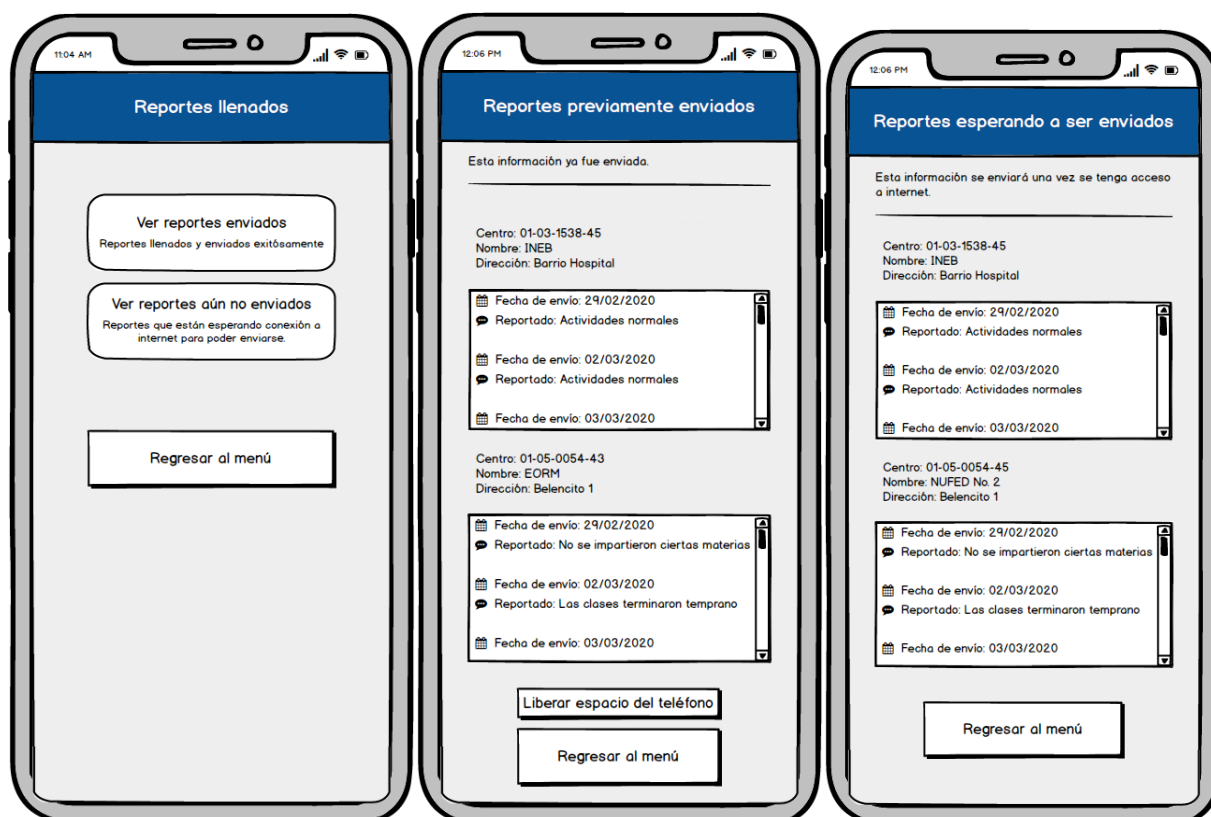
11:04 AM

Reportes llenados

Ver reportes enviados
Reportes llenados y enviados exitósamente

Ver reportes aún no enviados
Reportes que están esperando conexión a internet para poder enviarse.

Regresar al menú

12:06 PM

Reportes previamente enviados

Esta información ya fue enviada.

Centro: 01-03-1538-45
Nombre: INEB
Dirección: Barrio Hospital

Fecha de envío: 29/02/2020
Reportado: Actividades normales

Fecha de envío: 02/03/2020
Reportado: Actividades normales

Fecha de envío: 03/03/2020

Centro: 01-05-0054-43
Nombre: EORM
Dirección: Belencito 1

Fecha de envío: 29/02/2020
Reportado: No se impartieron ciertas materias

Fecha de envío: 02/03/2020
Reportado: Las clases terminaron temprano

Fecha de envío: 03/03/2020

Liberar espacio del teléfono

Regresar al menú

12:06 PM

Reportes esperando a ser enviados

Esta información se enviará una vez se tenga acceso a internet.

Centro: 01-03-1538-45
Nombre: INEB
Dirección: Barrio Hospital

Fecha de envío: 29/02/2020
Reportado: Actividades normales

Fecha de envío: 02/03/2020
Reportado: Actividades normales

Fecha de envío: 03/03/2020

Centro: 01-05-0054-45
Nombre: NUFED No. 2
Dirección: Belencito 1

Fecha de envío: 29/02/2020
Reportado: No se impartieron ciertas materias

Fecha de envío: 02/03/2020
Reportado: Las clases terminaron temprano

Fecha de envío: 03/03/2020

Regresar al menú